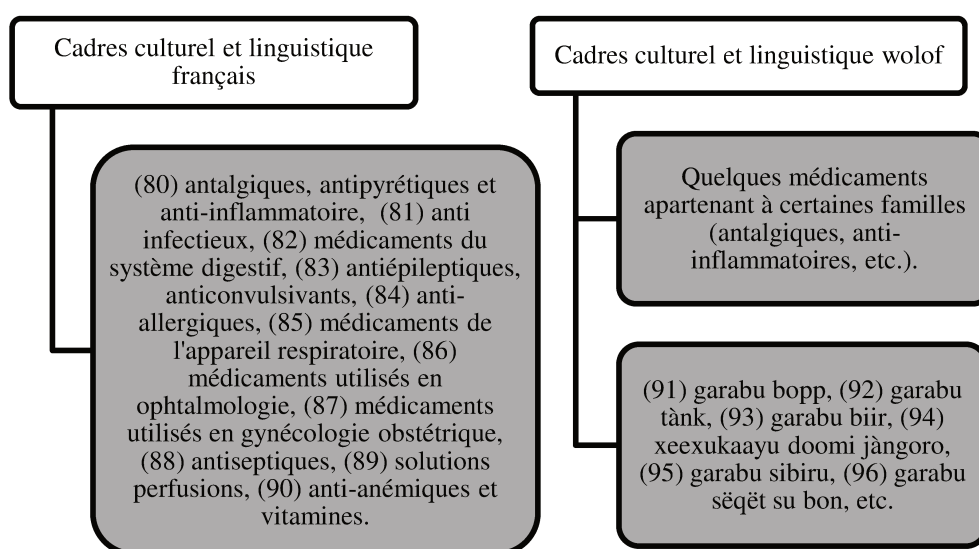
Cadres culturel et linguistique français

(80) antalgiques, antipyrétiques et anti-inflammatoire, (81) anti infectieux, (82) médicaments du système digestif, (83) antiépileptiques, anticonvulsivants, (84) anti-allergiques, (85) médicaments de l'appareil respiratoire, (86) médicaments utilisés en ophtalmologie, (87) médicaments utilisés en gynécologie obstétrique, (88) antiseptiques, (89) solutions perfusions, (90) anti-anémiques et vitamines.

Cadres culturel et linguistique wolof

Quelques médicaments apartenant à certaines familles (antalgiques, anti-inflammatoires, etc.).

(91) garabu bopp, (92) garabu tànk, (93) garabu biir, (94) xeexukaayu doomi jàngoro, (95) garabu sibiru, (96) garabu sëqët su bon, etc.